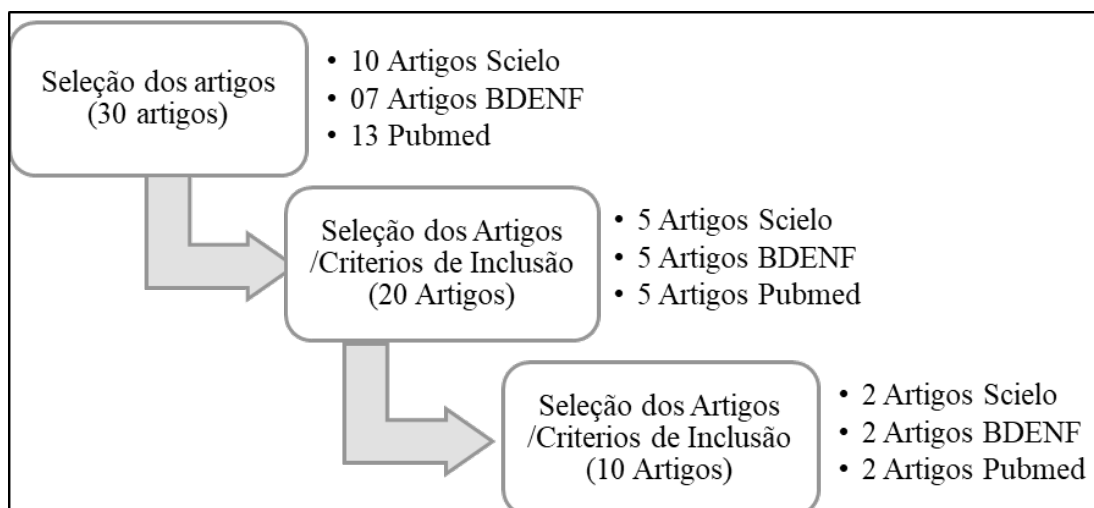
Seleção dos artigos (30 artigos)

- 10 Artigos Scielo
- 07 Artigos BDENF
- 13 Pubmed

Seleção dos Artigos /Criterios de Inclusão (20 Artigos)

- 5 Artigos Scielo
- 5 Artigos BDENF
- 5 Artigos Pubmed

Seleção dos Artigos /Criterios de Inclusão (10 Artigos)

- 2 Artigos Scielo
- 2 Artigos BDENF
- 2 Artigos Pubmed